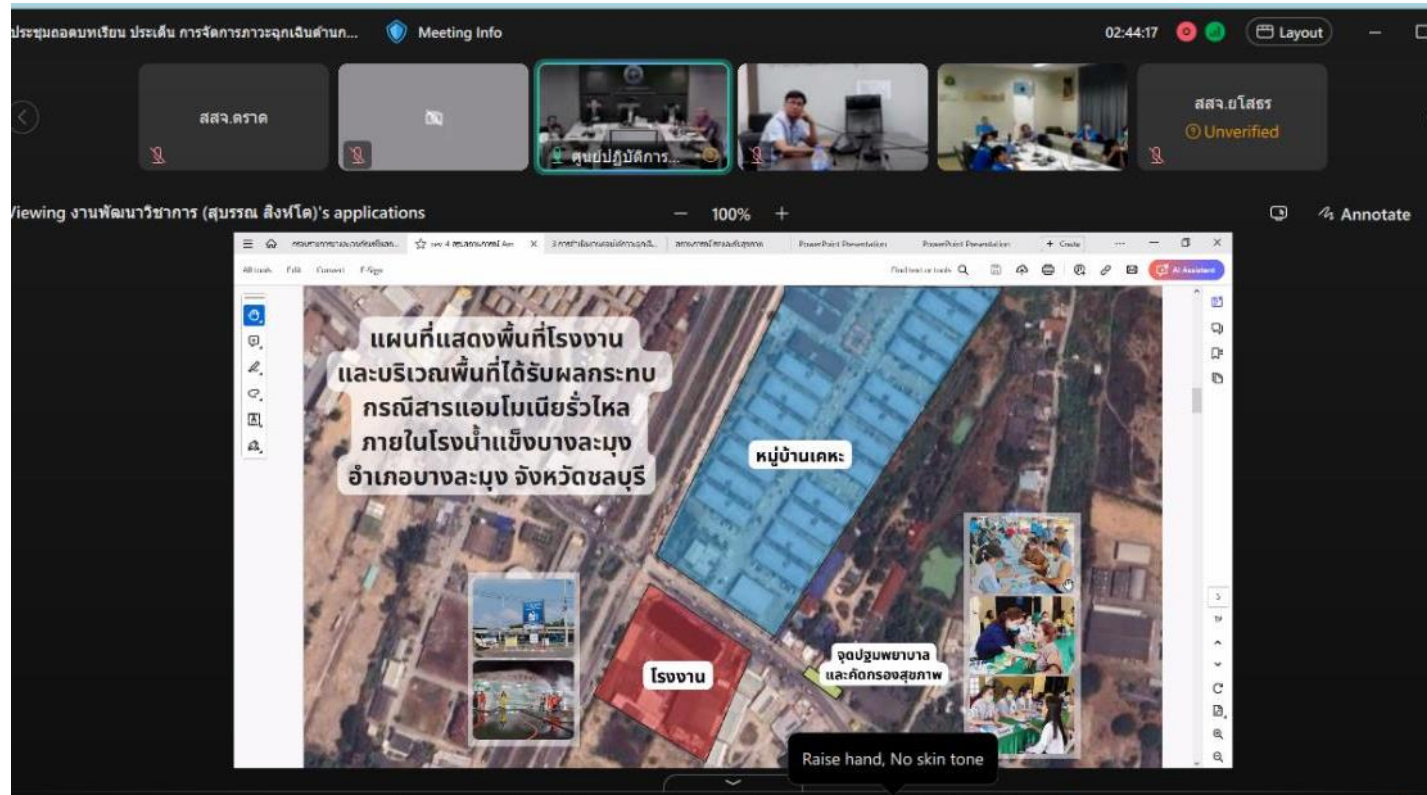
ประชุมถอดบทเรียน ประเด็น การจัดการภาวะฉุกเฉินด้านก...
Meeting Info
02:44:17
Layout

สสจ.ตราด
ศูนย์ปฏิบัติการ...
สสจ.ยโสธร
Unverified

Viewing งานพัฒนาวิชาการ (สุบรรณ สิงห์โต)'s applications
100%
Annotate

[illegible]
All tools Edit Convert E-Sign
Find text or tools
AI Assistant

แผนที่แสดงพื้นที่โรงงาน
และบริเวณพื้นที่ได้รับผลกระทบ
กรณีสารแอมโมเนียรั่วไหล
ภายในโรงน้ำแข็งบางละมุง
อำเภอบางละมุง จังหวัดชลบุรี

หมู่บ้านเคหะ

โรงงาน

จุดปฐมพยาบาล
และคัดกรองสุขภาพ

Raise hand, No skin tone